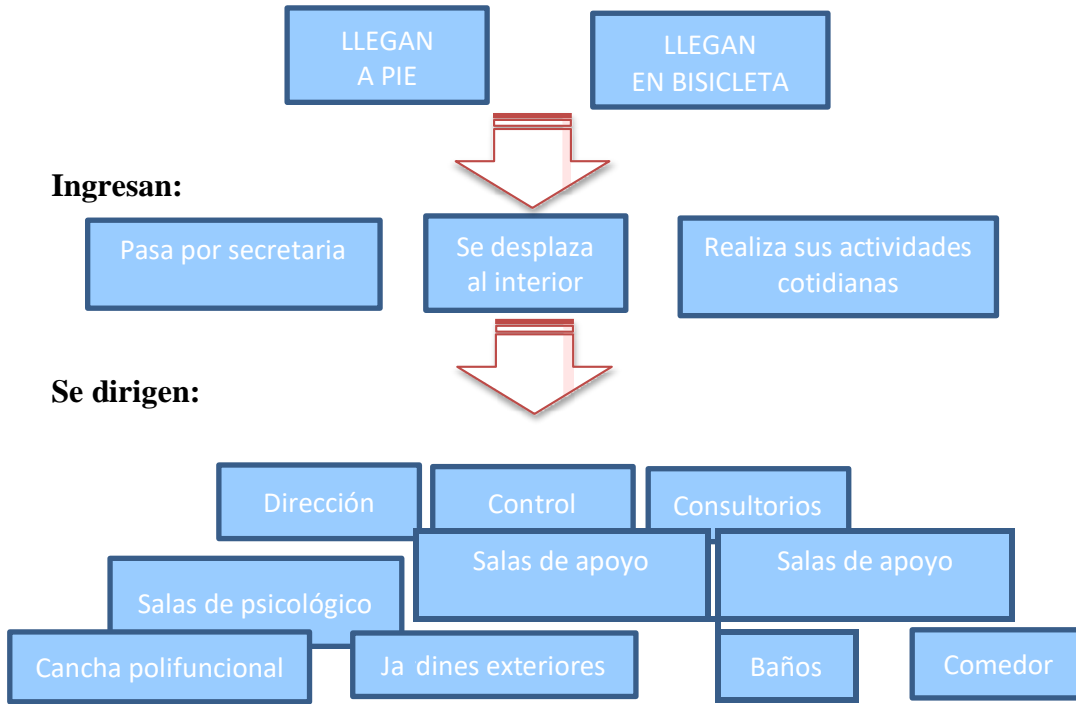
LLEGAN A PIE

LLEGAN EN BISICLETA

Ingresan:

Pasa por secretaria

Se desplaza al interior

Realiza sus actividades cotidianas

Se dirigen:

Dirección

Control

Consultorios

Salas de apoyo

Salas de apoyo

Salas de psicológico

Cancha polifuncional

Ja dines exteriores

Baños

Comedor